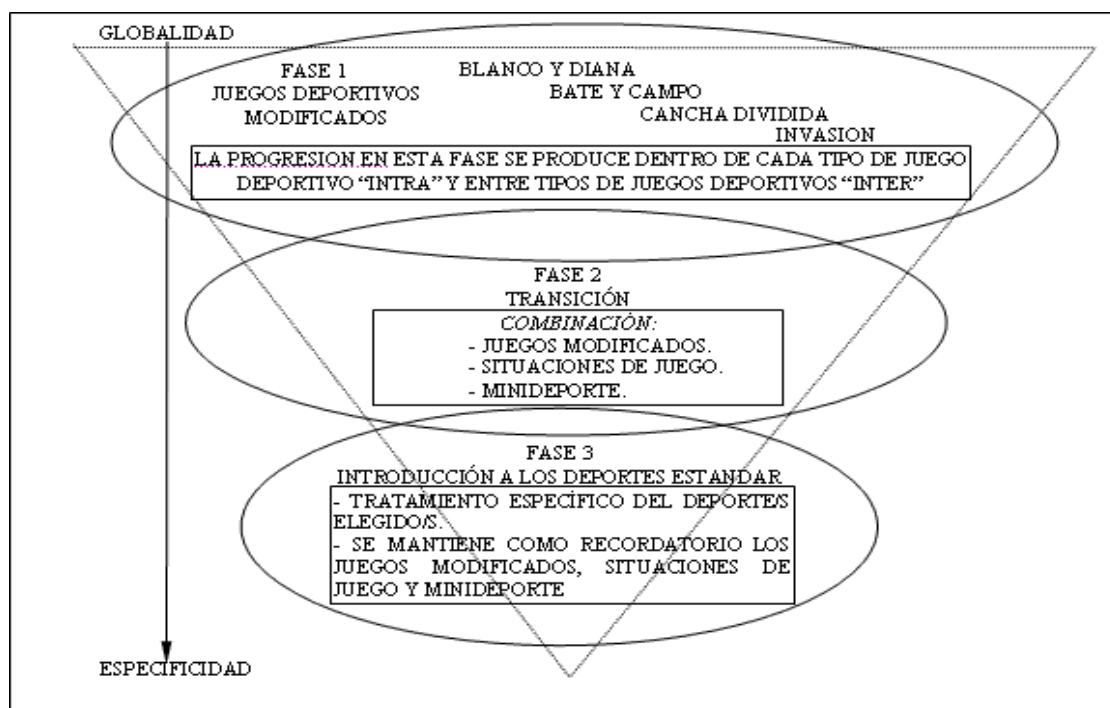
GLOBALIDAD

FASE 1
JUEGOS DEPORTIVOS
MODIFICADOS

BLANCO Y DIANA
BATE Y CAMPO
CANCHA DIVIDIDA
INVASION

LA PROGRESION EN ESTA FASE SE PRODUCE DENTRO DE CADA TIPO DE JUEGO DEPORTIVO "INTRA" Y ENTRE TIPOS DE JUEGOS DEPORTIVOS "INTER"

FASE 2
TRANSICIÓN

COMBINACIÓN:
- JUEGOS MODIFICADOS.
- SITUACIONES DE JUEGO.
- MINIDEPORTE.

FASE 3
INTRODUCCIÓN A LOS DEPORTES ESTANDAR

- TRATAMIENTO ESPECÍFICO DEL DEPORTE/S ELEGIDO/S.
- SE MANTIENE COMO RECORDATORIO LOS JUEGOS MODIFICADOS, SITUACIONES DE JUEGO Y MINIDEPORTE

ESPECIFICIDAD